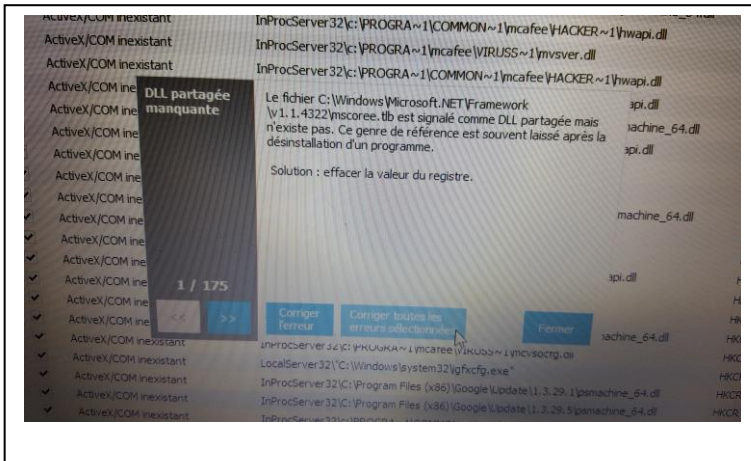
ActiveX/COM inexistant InProcServer32\c:\PROGRA~1\COMMON~1\mcafee\HACKER~1\hwapi.dll
ActiveX/COM inexistant InProcServer32\c:\PROGRA~1\mcafee\VIRUSS~1\mvsver.dll
ActiveX/COM inexistant InProcServer32\c:\PROGRA~1\COMMON~1\mcafee\HACKER~1\hwapi.dll
ActiveX/COM ine
ActiveX/COM ine
ActiveX/COM ine
ActiveX/COM ine
ActiveX/COM ine
ActiveX/COM ine
ActiveX/COM ine
ActiveX/COM ine
ActiveX/COM ine
ActiveX/COM ine
ActiveX/COM ine
ActiveX/COM ine

DLL partagée manquante

Le fichier C:\Windows\Microsoft.NET\Framework\v1.1.4322\mscoree.tlb est signalé comme DLL partagée mais n'existe pas. Ce genre de référence est souvent laissé après la désinstallation d'un programme.

Solution : effacer la valeur du registre.

1 / 175

<< >>

Corriger l'erreur

Corriger toutes les erreurs sélectionnées

Fermer

api.dll
machine_64.dll
api.dll
machine_64.dll
api.dll
machine_64.dll

ActiveX/COM inexistant InProcServer32\c:\PROGRA~1\mcafee\VIRUSS~1\mcvsocfg.dll
ActiveX/COM inexistant LocalServer32\"C:\Windows\system32\igfxcfg.exe"
ActiveX/COM inexistant InProcServer32\C:\Program Files (x86)\Google\Update\1.3.29.1\psmachine_64.dll
ActiveX/COM inexistant InProcServer32\C:\Program Files (x86)\Google\Update\1.3.29.5\psmachine_64.dll
ActiveX/COM inexistant InProcServer32\c:\PROGRA~1\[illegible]

HK
HK
HKC
HKC
HKCR
HKCR